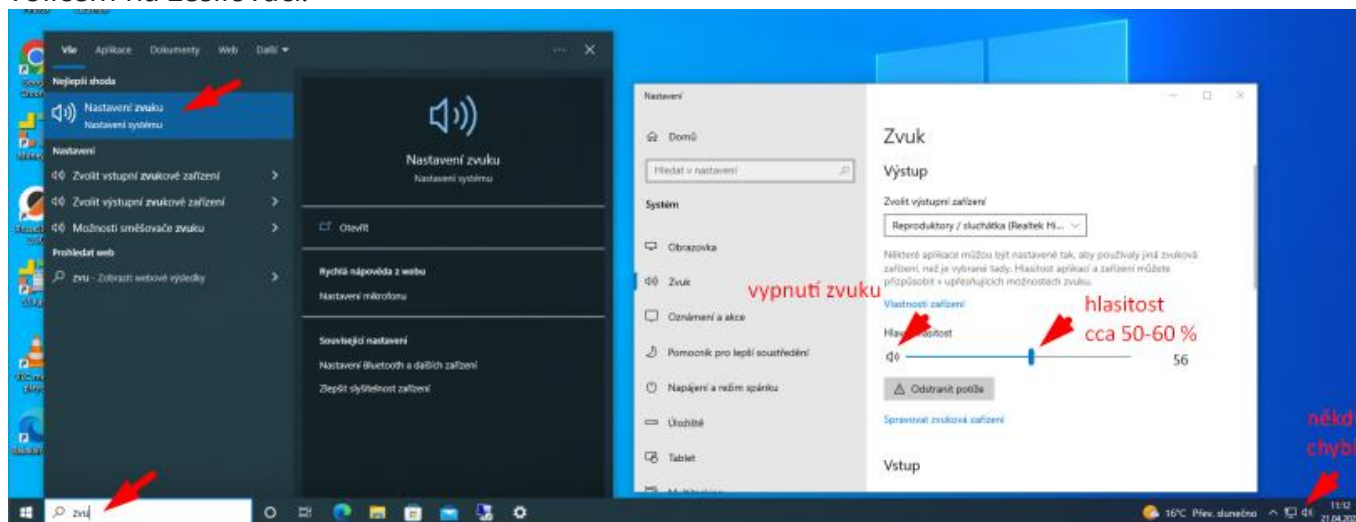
Vše Aplikace Dokumenty Web Další

Nejlepší shoda
Nastavení zvuku
Nastavení systému

Nastavení
Zvolit vstupní zvukové zařízení
Zvolit výstupní zvukové zařízení
Možnosti směšovače zvuku

Prohledat web
zvu - Zobrazit webové výsledky

Nastavení zvuku
Nastavení systému

Otevřít

Rychlá nápověda z webu
Nastavení mikrofonu

Související nastavení
Nastavení Bluetooth a dalších zařízení
Zlepšit slyšitelnost zařízení

Nastavení

Domů
Hledat v nastavení
Systém
Obrazovka
Zvuk
Oznámení a akce
Pomocník pro lepší soustředění
Napájení a režim spánku
Úložiště
Tablet

Zvuk
Výstup
Zvolit výstupní zařízení
Reproduktory / sluchátka (Realtek Hi...
Některé aplikace můžou být nastavené tak, aby používaly jiná zvuková zařízení, než je vybrané tady. Hlasitost aplikací a zařízení můžete přizpůsobit v upřesňujících možnostech zvuku.
Vlastnosti zařízení
Hlasitost
56
Odstranit potíže
Spravovat zvuková zařízení
Vstup

vypnutí zvuku
hlasitost cca 50-60 %
někd chybí

zvu
16°C Přev. slunečno
11:12
21.04.20